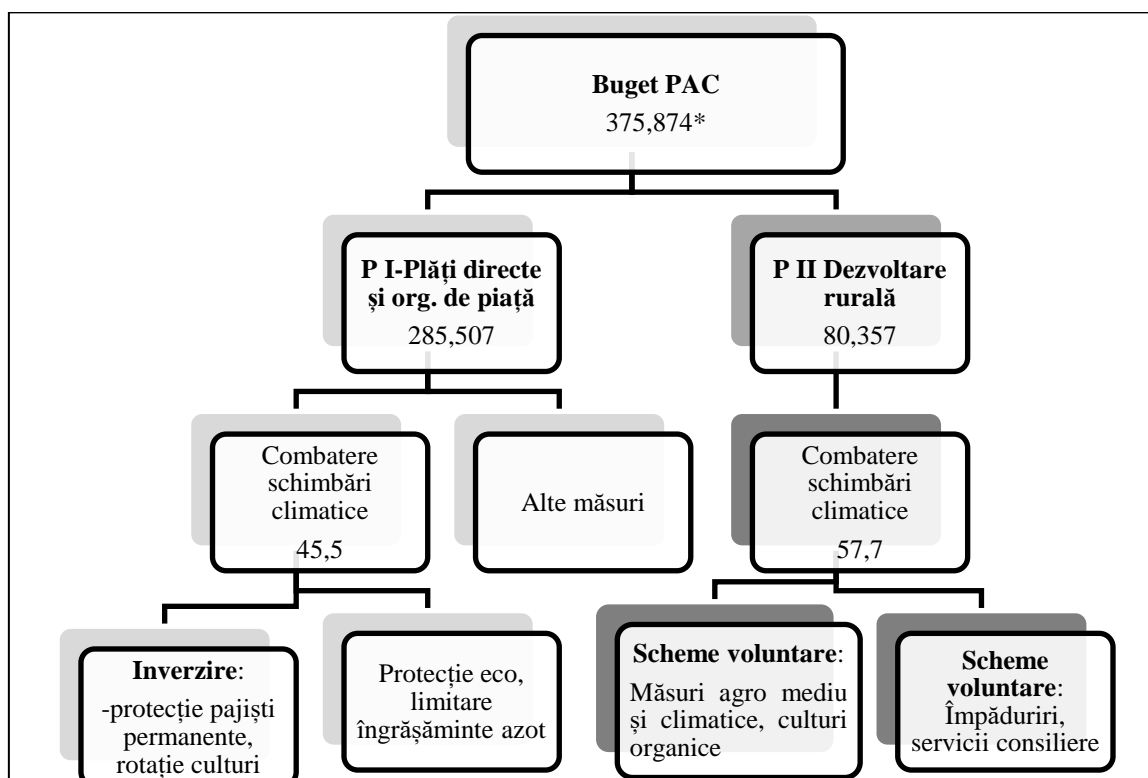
Buget PAC
375,874*

P I-Plăți directe și org. de piață
285,507

P II Dezvoltare rurală
80,357

Combatere schimbări climatice
45,5

Alte măsuri

Combatere schimbări climatice
57,7

Inverzire:
-protecție pajiști permanente, rotație culturi

Protecție eco, limitare îngrășăminte azot

Scheme voluntare:
Măsuri agro mediu și climatice, culturi organice

Scheme voluntare:
Împăduriri, servicii consiliere